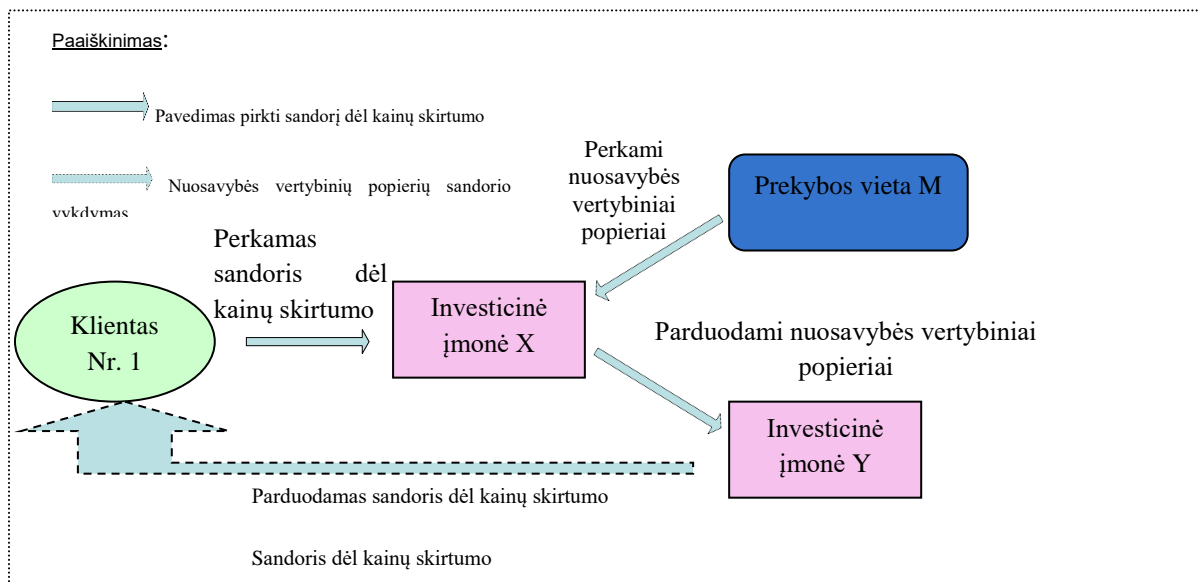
Paaiškinimas:

Pavedimas pirkti sandorį dėl kainų skirtumo

Nuosavybės vertybinių popierių sandorio vykdymas

Perkami nuosavybės vertybiniai popieriai

Prekybos vieta M

Perkamas sandoris dėl kainų skirtumo

Klientas Nr. 1

Investicinė įmonė X

Parduodami nuosavybės vertybiniai popieriai

Investicinė įmonė Y

Parduodamas sandoris dėl kainų skirtumo

Sandoris dėl kainų skirtumo